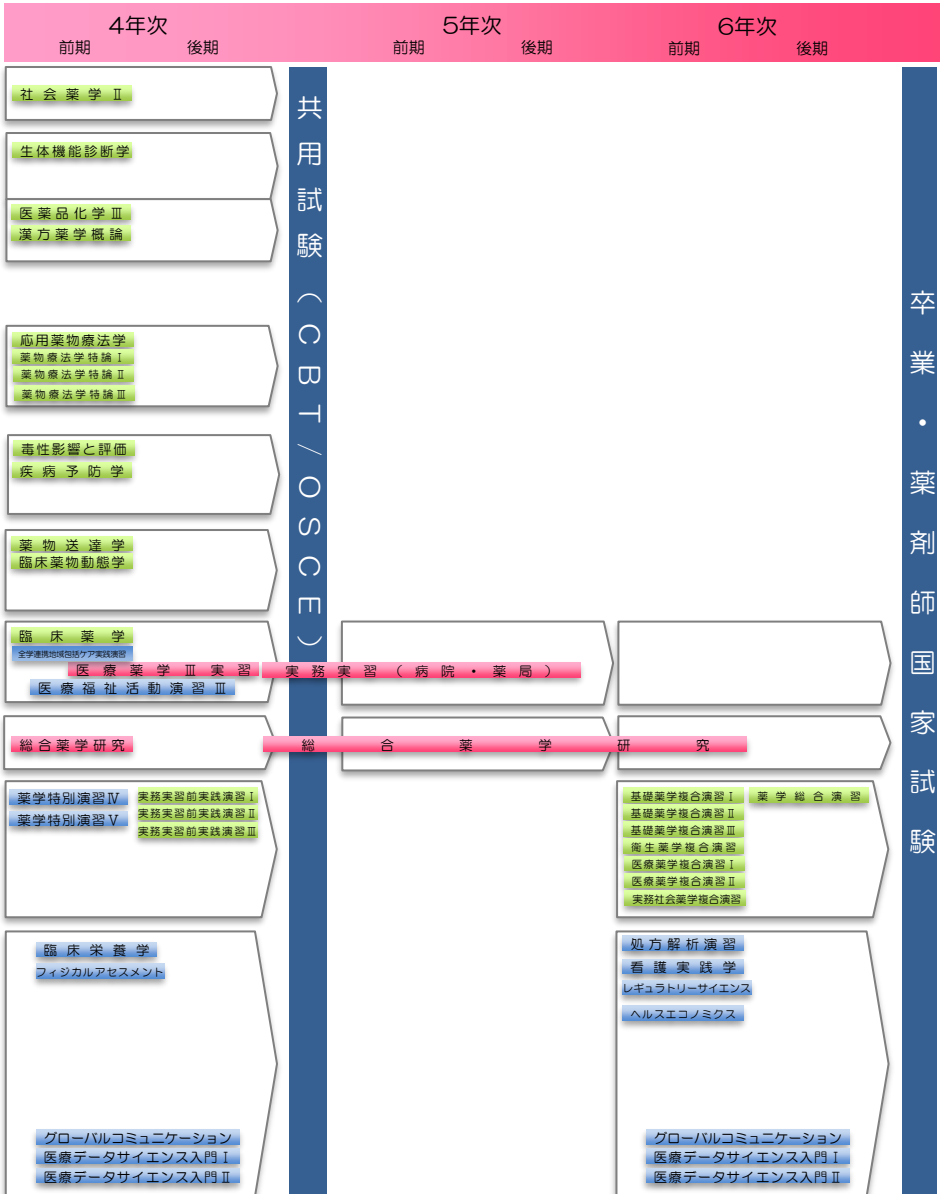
4年次
前期　後期

5年次
前期　後期

6年次
前期　後期

社会薬学Ⅱ

生体機能診断学

医薬品化学Ⅲ
漢方薬学概論

応用薬物療法学
薬物療法学特論Ⅰ
薬物療法学特論Ⅱ
薬物療法学特論Ⅲ

毒性影響と評価
疾病予防学

薬物送達学
臨床薬物動態学

臨床薬学
全学連携地域包括ケア実践演習
医療薬学Ⅲ実習
医療福祉活動演習Ⅲ

実務実習（病院・薬局）

総合薬学研究

総合薬学研究

薬学特別演習Ⅳ
薬学特別演習Ⅴ
実務実習前実践演習Ⅰ
実務実習前実践演習Ⅱ
実務実習前実践演習Ⅲ

基礎薬学複合演習Ⅰ
基礎薬学複合演習Ⅱ
基礎薬学複合演習Ⅲ
衛生薬学複合演習
医療薬学複合演習Ⅰ
医療薬学複合演習Ⅱ
実務社会薬学複合演習
薬学総合演習

臨床栄養学
フィジカルアセスメント

処方解析演習
看護実践学
レギュラトリーサイエンス
ヘルスエコノミクス

グローバルコミュニケーション
医療データサイエンス入門Ⅰ
医療データサイエンス入門Ⅱ

グローバルコミュニケーション
医療データサイエンス入門Ⅰ
医療データサイエンス入門Ⅱ

共用試験（CBT／OSCE）

卒業・薬剤師国家試験